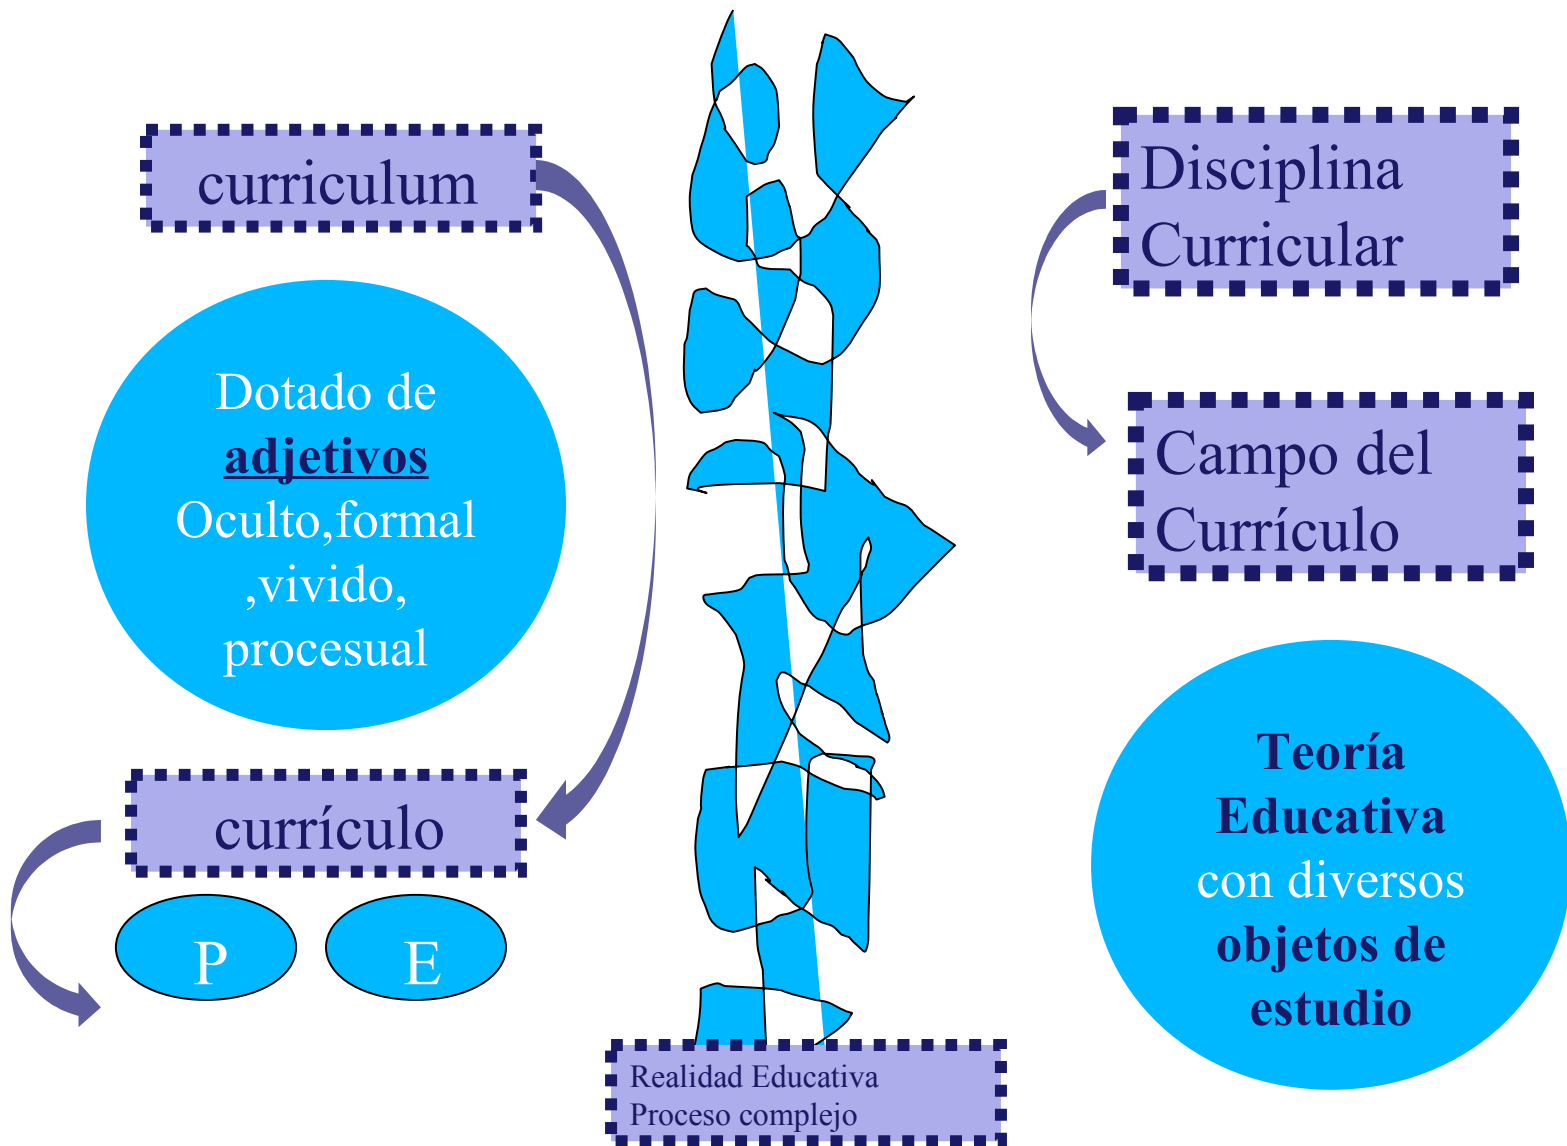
curriculum

Dotado de **adjetivos** Oculto,formal ,vivido, procesual

currículo

P

E

Disciplina Curricular

Campo del Currículo

**Teoría Educativa** con diversos **objetos de estudio**

Realidad Educativa
Proceso complejo